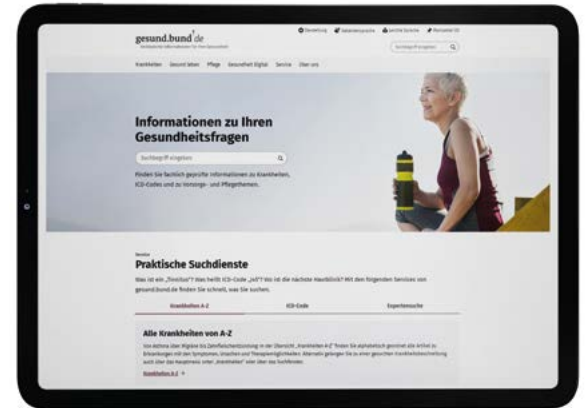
gesund.bund.de
Verlässliche Informationen für Ihre Gesundheit

Darstellung Gebärdensprache Leichte Sprache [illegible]

Suchbegriff eingeben

Krankheiten Gesund leben Pflege Gesundheit Digital Service Über uns

Informationen zu Ihren Gesundheitsfragen

Suchbegriff eingeben

Finden Sie fachlich geprüfte Informationen zu Krankheiten, ICD-Codes und zu Vorsorge- und Pflegethemen.

Service
Praktische Suchdienste

Was ist ein „Tinnitus"? Was heißt ICD-Code „J45"? Wo ist die nächste Hautklinik? Mit den folgenden Services von gesund.bund.de finden Sie schnell, was Sie suchen.

Krankheiten A-Z ICD-Code Expertensuche

Alle Krankheiten von A-Z

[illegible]

Krankheiten A-Z